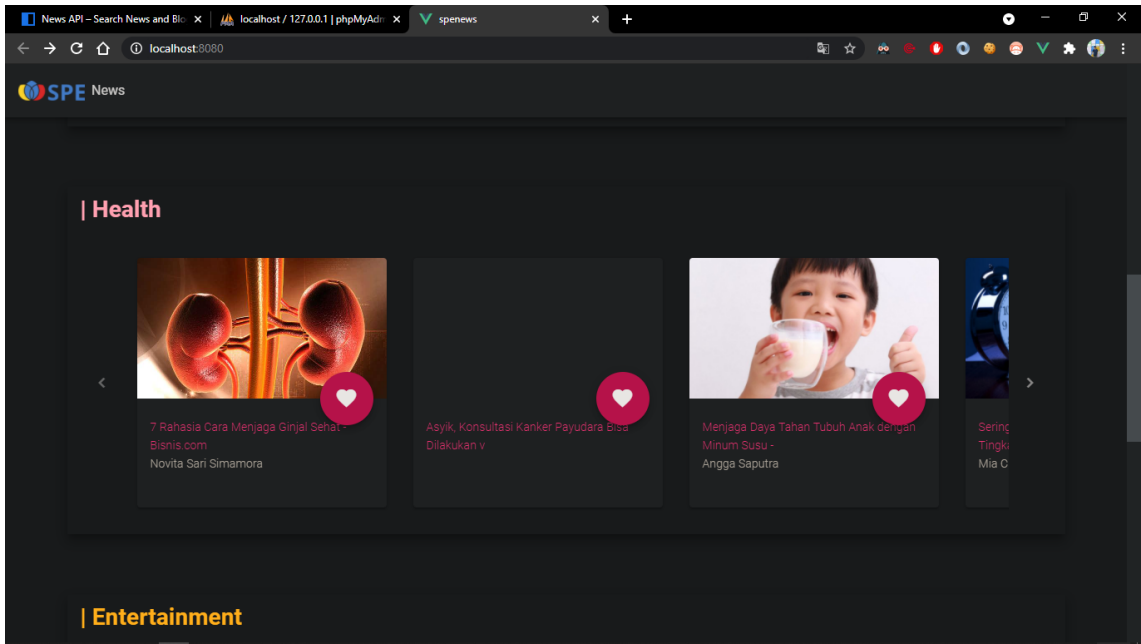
News API – Search News and Blo ×
localhost / 127.0.0.1 | phpMyAdm ×
spenews ×
+

localhost:8080

SPE News

| Health

7 Rahasia Cara Menjaga Ginjal Sehat - Bisnis.com
Novita Sari Simamora

Asyik, Konsultasi Kanker Payudara Bisa Dilakukan v

Menjaga Daya Tahan Tubuh Anak dengan Minum Susu -
Angga Saputra

Sering
Tingk
Mia C

| Entertainment